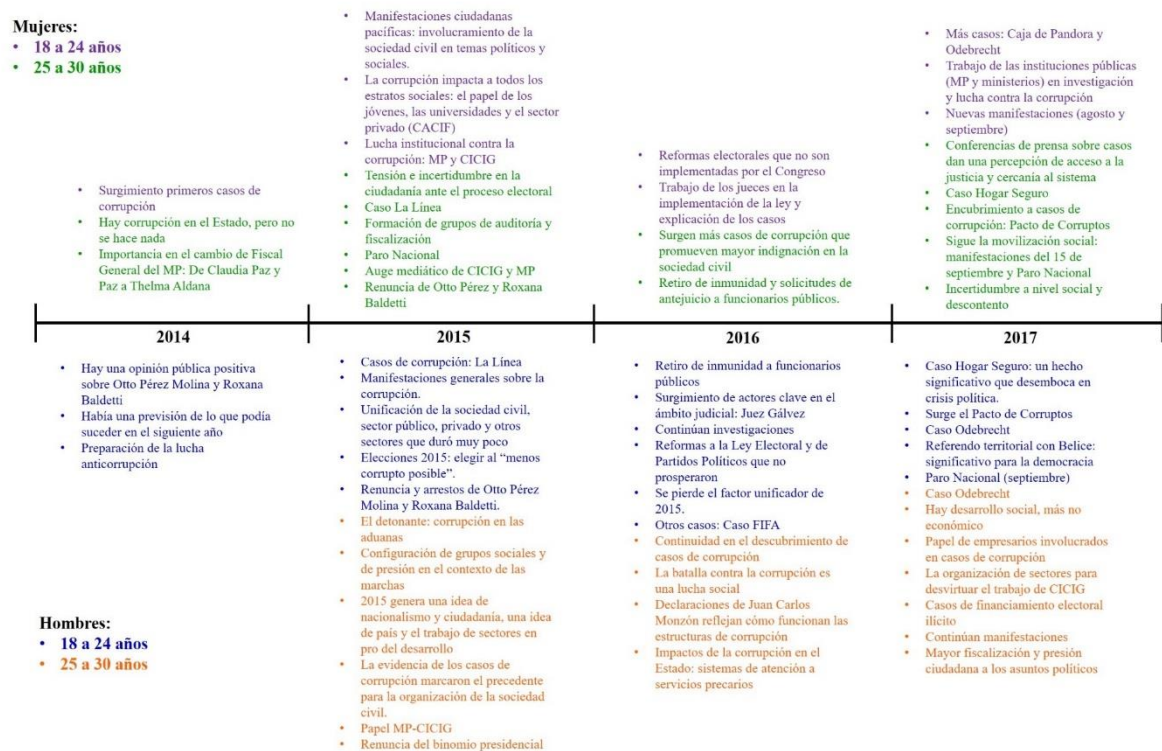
Mujeres:
• 18 a 24 años
• 25 a 30 años

• Surgimiento primeros casos de corrupción
• Hay corrupción en el Estado, pero no se hace nada
• Importancia en el cambio de Fiscal General del MP: De Claudia Paz y Paz a Thelma Aldana

• Manifestaciones ciudadanas pacíficas: involucramiento de la sociedad civil en temas políticos y sociales.
• La corrupción impacta a todos los estratos sociales: el papel de los jóvenes, las universidades y el sector privado (CACIF)
• Lucha institucional contra la corrupción: MP y CICIG
• Tensión e incertidumbre en la ciudadanía ante el proceso electoral
• Caso La Línea
• Formación de grupos de auditoría y fiscalización
• Paro Nacional
• Auge mediático de CICIG y MP
• Renuncia de Otto Pérez y Roxana Baldetti

• Reformas electorales que no son implementadas por el Congreso
• Trabajo de los jueces en la implementación de la ley y explicación de los casos
• Surgen más casos de corrupción que promueven mayor indignación en la sociedad civil
• Retiro de inmunidad y solicitudes de antejuicio a funcionarios públicos.

• Más casos: Caja de Pandora y Odebrecht
• Trabajo de las instituciones públicas (MP y ministerios) en investigación y lucha contra la corrupción
• Nuevas manifestaciones (agosto y septiembre)
• Conferencias de prensa sobre casos dan una percepción de acceso a la justicia y cercanía al sistema
• Caso Hogar Seguro
• Encubrimiento a casos de corrupción: Pacto de Corruptos
• Sigue la movilización social: manifestaciones del 15 de septiembre y Paro Nacional
• Incertidumbre a nivel social y descontento

2014

2015

2016

2017

• Hay una opinión pública positiva sobre Otto Pérez Molina y Roxana Baldetti
• Había una previsión de lo que podía suceder en el siguiente año
• Preparación de la lucha anticorrupción

• Casos de corrupción: La Línea
• Manifestaciones generales sobre la corrupción.
• Unificación de la sociedad civil, sector público, privado y otros sectores que duró muy poco
• Elecciones 2015: elegir al "menos corrupto posible".
• Renuncia y arrestos de Otto Pérez Molina y Roxana Baldetti.
• El detonante: corrupción en las aduanas
• Configuración de grupos sociales y de presión en el contexto de las marchas
• 2015 genera una idea de nacionalismo y ciudadanía, una idea de país y el trabajo de sectores en pro del desarrollo
• La evidencia de los casos de corrupción marcaron el precedente para la organización de la sociedad civil.
• Papel MP-CICIG
• Renuncia del binomio presidencial

• Retiro de inmunidad a funcionarios públicos
• Surgimiento de actores clave en el ámbito judicial: Juez Gálvez
• Continúan investigaciones
• Reformas a la Ley Electoral y de Partidos Políticos que no prosperaron
• Se pierde el factor unificador de 2015.
• Otros casos: Caso FIFA
• Continuidad en el descubrimiento de casos de corrupción
• La batalla contra la corrupción es una lucha social
• Declaraciones de Juan Carlos Monzón reflejan cómo funcionan las estructuras de corrupción
• Impactos de la corrupción en el Estado: sistemas de atención a servicios precarios

• Caso Hogar Seguro: un hecho significativo que desemboca en crisis política.
• Surge el Pacto de Corruptos
• Caso Odebrecht
• Referendo territorial con Belice: significativo para la democracia
• Paro Nacional (septiembre)
• Caso Odebrecht
• Hay desarrollo social, más no económico
• Papel de empresarios involucrados en casos de corrupción
• La organización de sectores para desvirtuar el trabajo de CICIG
• Casos de financiamiento electoral ilícito
• Continúan manifestaciones
• Mayor fiscalización y presión ciudadana a los asuntos políticos

Hombres:
• 18 a 24 años
• 25 a 30 años